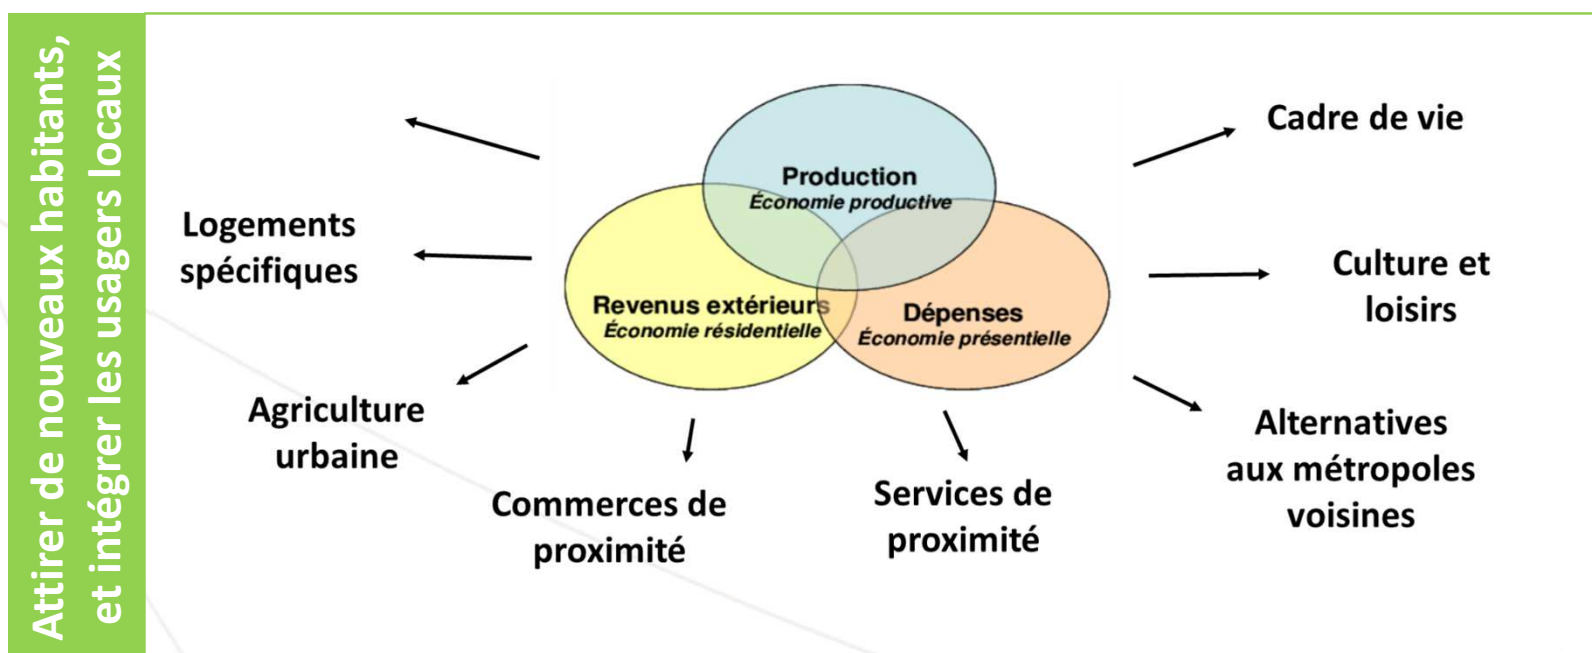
Attirer de nouveaux habitants, et intégrer les usagers locaux

Production
Économie productive

Revenus extérieurs
Économie résidentielle

Dépenses
Économie présentielle

Logements spécifiques

Agriculture urbaine

Commerces de proximité

Services de proximité

Cadre de vie

Culture et loisirs

Alternatives aux métropoles voisines